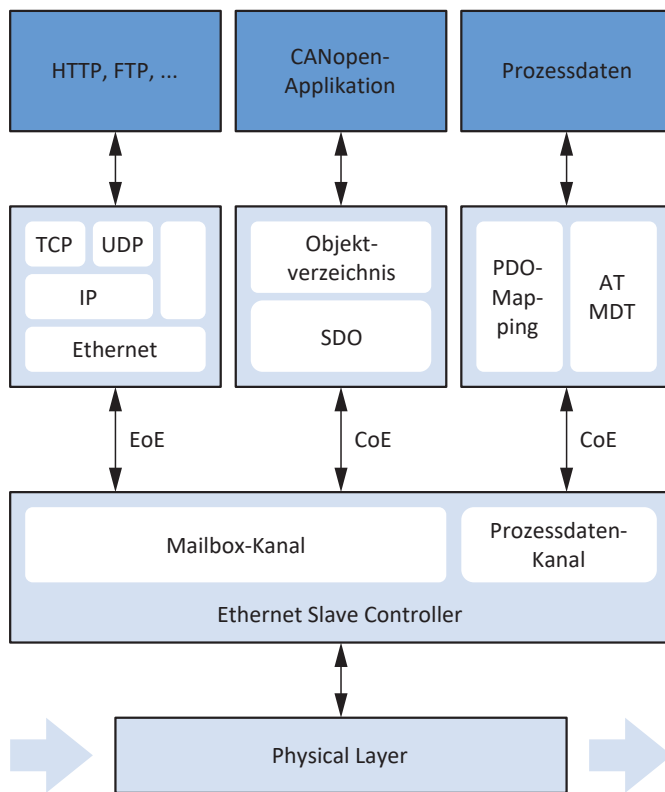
HTTP, FTP, ...

CANopen-Applikation

Prozessdaten

TCP

UDP

IP

Ethernet

Objektverzeichnis

SDO

PDO-Mapping

AT MDT

EoE

CoE

CoE

Mailbox-Kanal

Prozessdaten-Kanal

Ethernet Slave Controller

Physical Layer